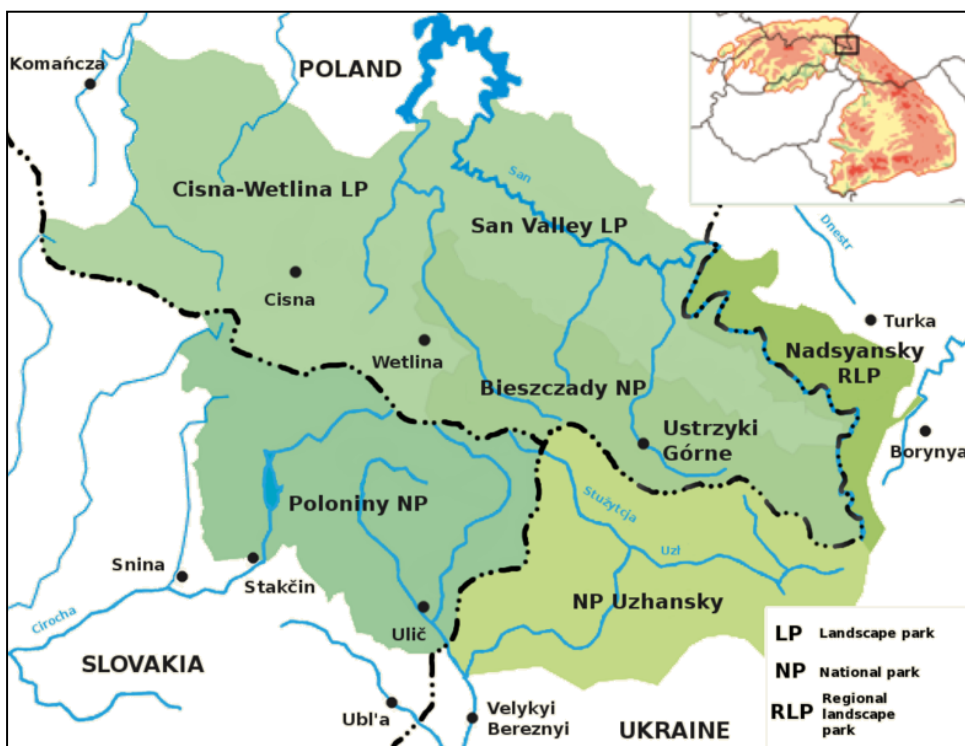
Komańcza
POLAND
Cisna-Wetlina LP
San
San Valley LP
Dnestr
Cisna
Wetlina
Turka
Nadsyansky RLP
Bieszczady NP
Ustrzyki Górne
Borynya
Poloniny NP
Stužytcja
Uzl
Snina
Stakčin
NP Uzhansky
Cirocha
Ulič
SLOVAKIA
Ubl'a
Velykyi Bereznyi
UKRAINE

| | |
|---|---|
| LP | Landscape park |
| NP | National park |
| RLP | Regional landscape park |